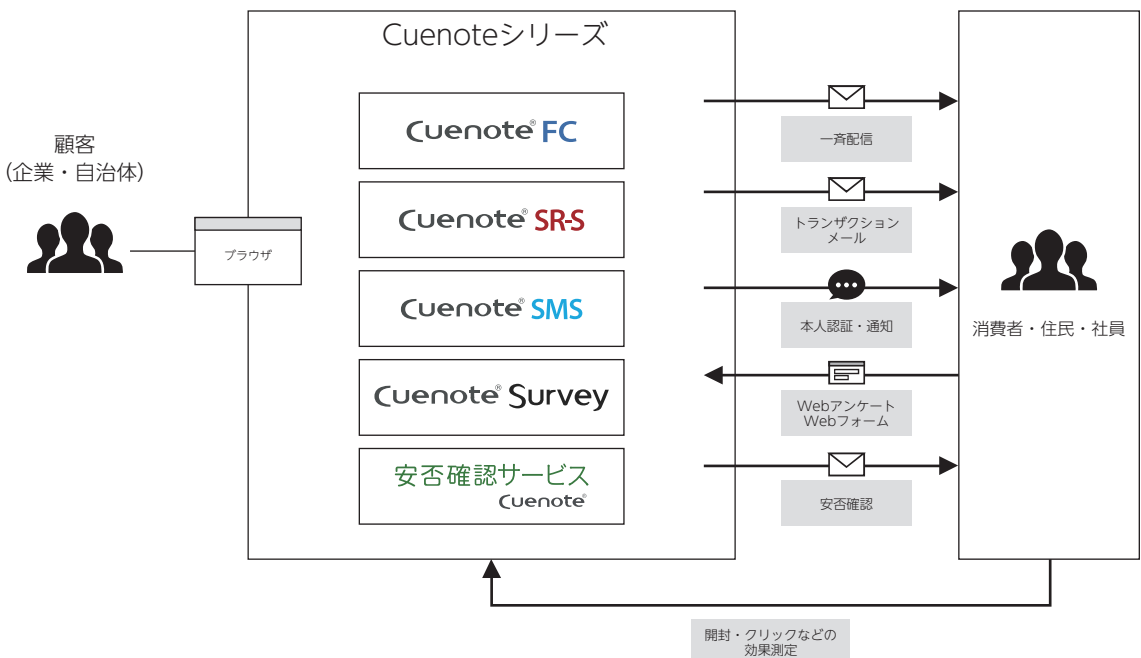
顧客
（企業・自治体）

ブラウザ

Cuenoteシリーズ

Cuenote® FC

Cuenote® SR-S

Cuenote® SMS

Cuenote® Survey

安否確認サービス
Cuenote®

一斉配信

トランザクション
メール

本人認証・通知

Webアンケート
Webフォーム

安否確認

消費者・住民・社員

開封・クリックなどの
効果測定